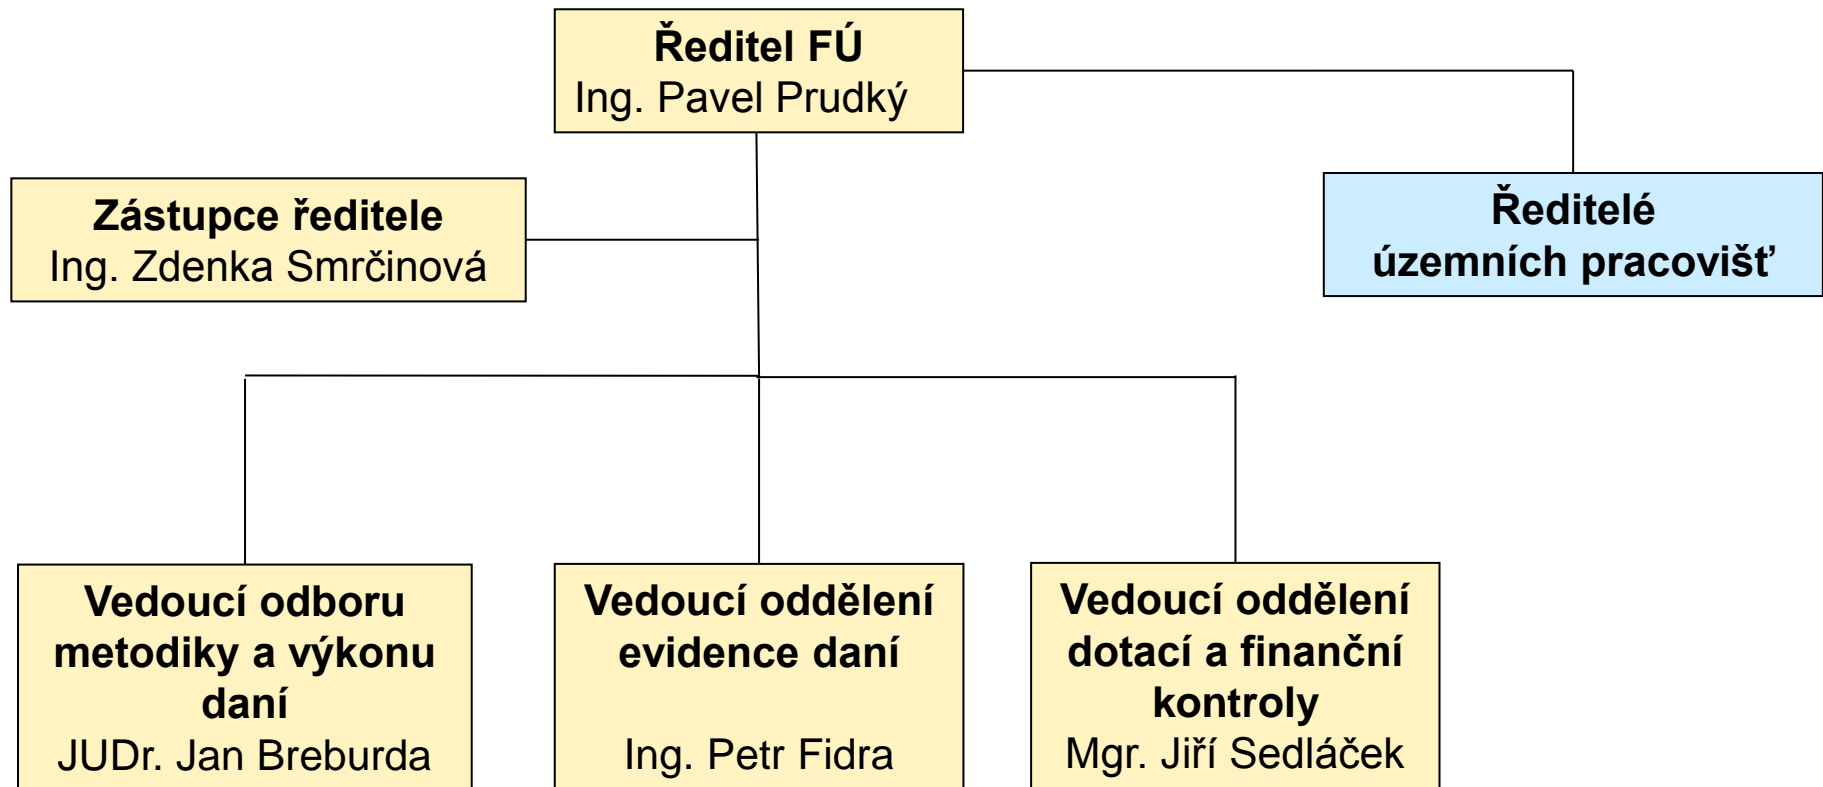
Ředitel FÚ
Ing. Pavel Prudký

Zástupce ředitele
Ing. Zdenka Smrčinová

Ředitelé územních pracovišť

Vedoucí odboru metodiky a výkonu daní
JUDr. Jan Breburda

Vedoucí oddělení evidence daní
Ing. Petr Fidra

Vedoucí oddělení dotací a finanční kontroly
Mgr. Jiří Sedláček